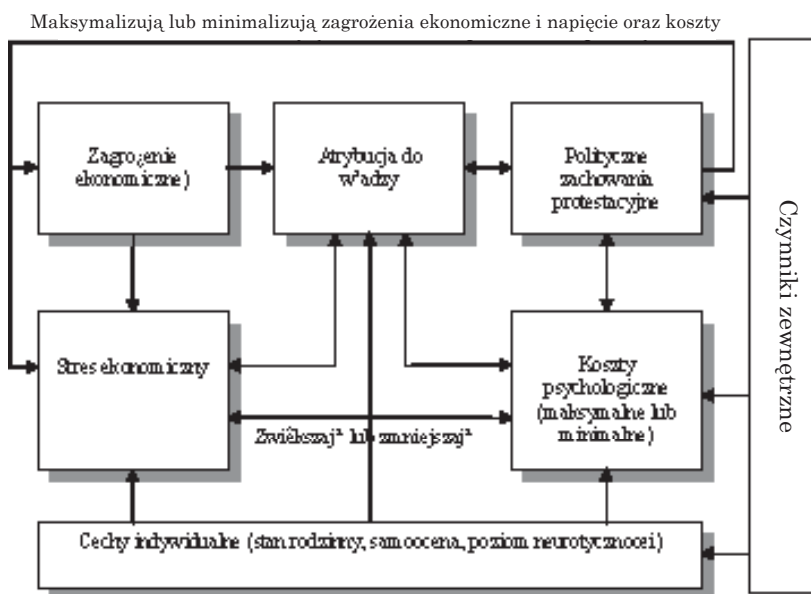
Maksymalizują lub minimalizują zagrożenia ekonomiczne i napięcie oraz koszty

Zagrożenie ekonomiczne

Atrybucja do władzy

Polityczne zachowania protestacyjne

Czynniki zewnętrzne

Stres ekonomiczny

Koszty psychologiczne (maksymalne lub minimalne)

Zwiększają lub zmniejszają

Cechy indywidualne (stan rodzinny, samoocena, poziom neurotyczności)